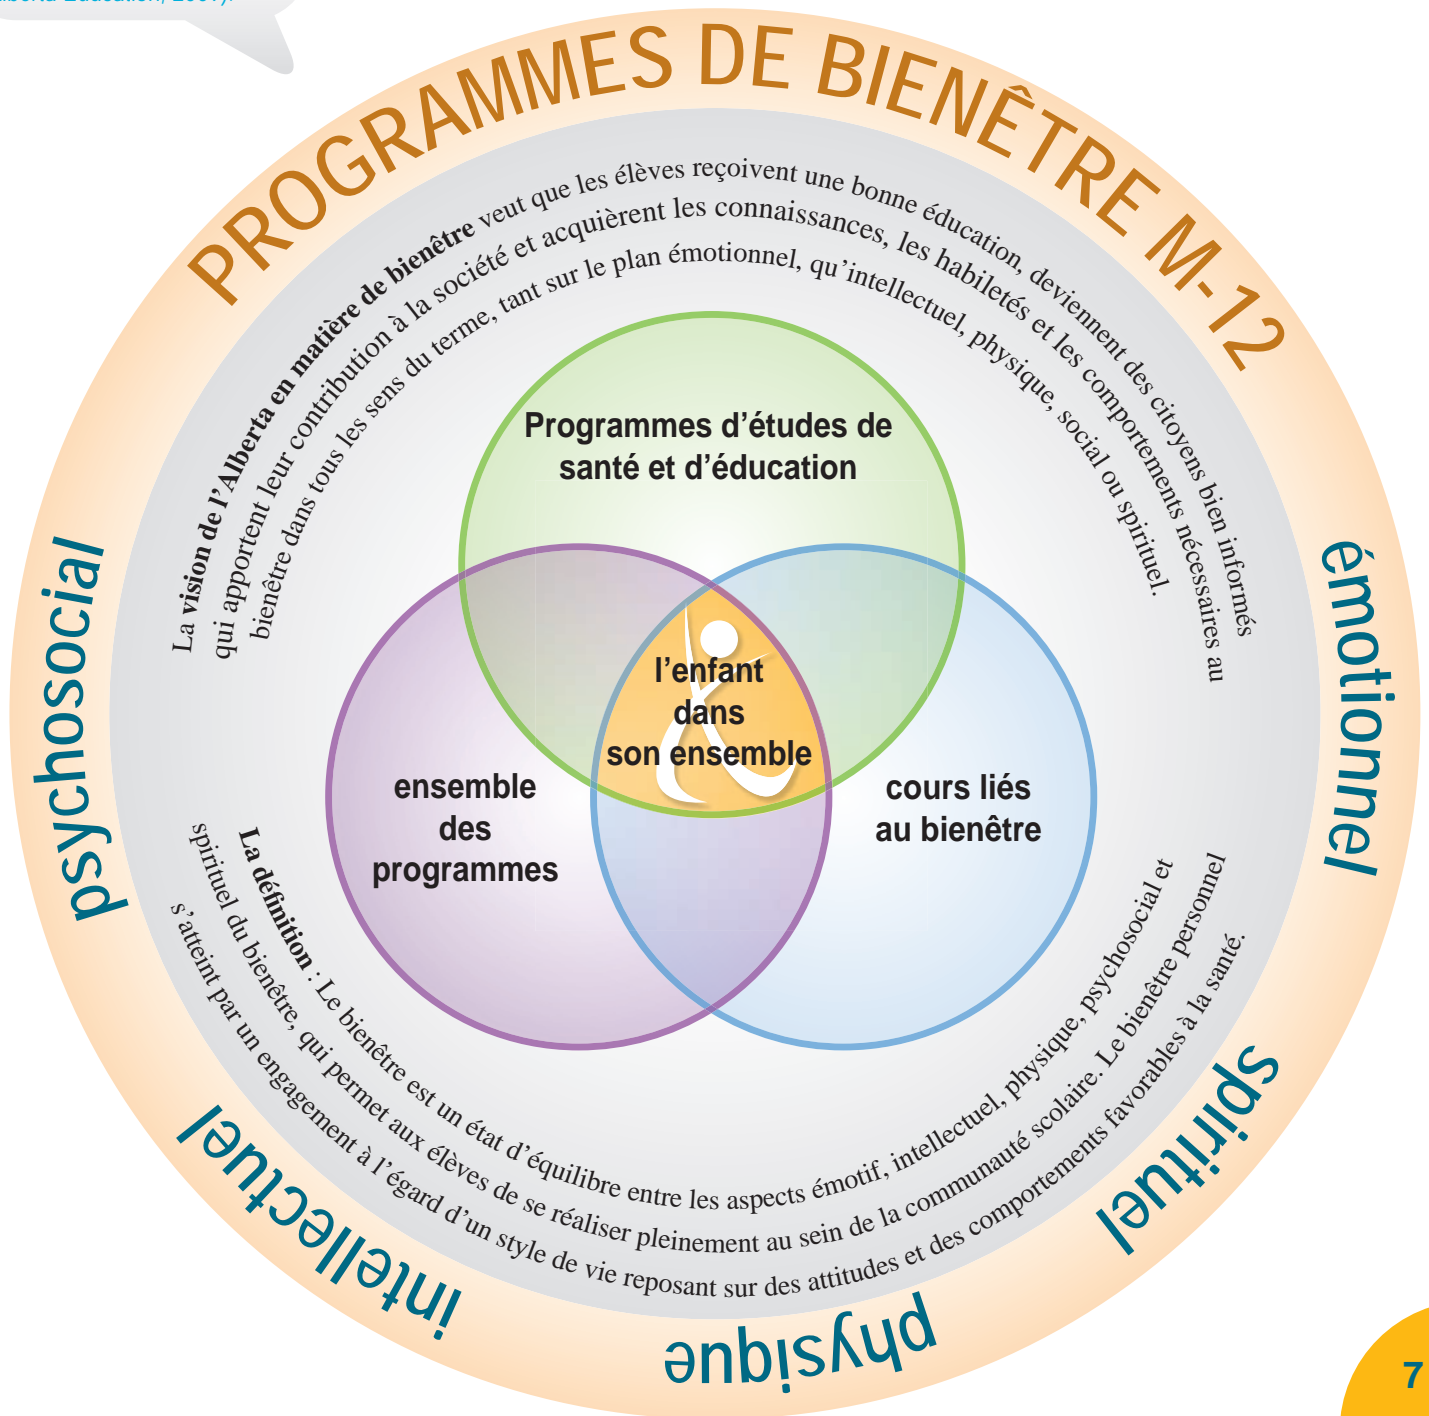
PROGRAMMES DE BIENÊTRE M-12

La **vision de l'Alberta en matière de bienêtre** veut que les élèves reçoivent une bonne éducation, deviennent des citoyens bien informés qui apportent leur contribution à la société et acquièrent les connaissances, les habiletés et les comportements nécessaires au bienêtre dans tous les sens du terme, tant sur le plan émotionnel, qu'intellectuel, physique, social ou spirituel.

Programmes d'études de santé et d'éducation

l'enfant dans son ensemble

ensemble des programmes

cours liés au bienêtre

**La définition** : Le bienêtre est un état d'équilibre entre les aspects émotif, intellectuel, physique, psychosocial et spirituel du bienêtre, qui permet aux élèves de se réaliser pleinement au sein de la communauté scolaire. Le bienêtre personnel s'atteint par un engagement à l'égard d'un style de vie reposant sur des attitudes et des comportements favorables à la santé.

psychosocial

émotionnel

spirituel

physique

intellectuel

7